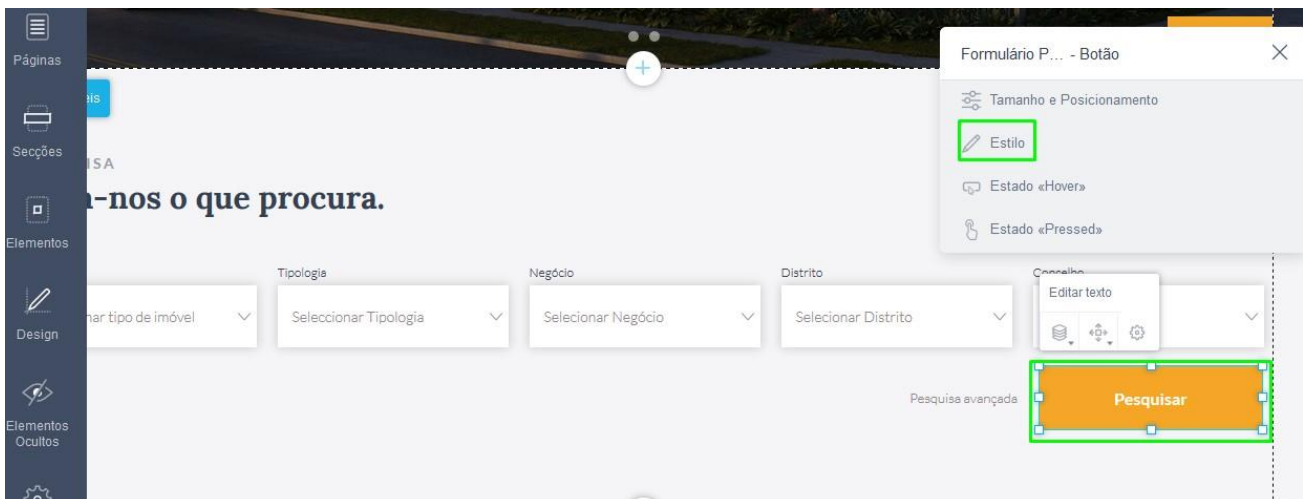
Páginas

Secções

Elementos

Design

Elementos Ocultos

ais

ISA

a-nos o que procura.

Tipologia

Negócio

Distrito

Concelho

nar tipo de imóvel

Seleccionar Tipologia

Selecionar Negócio

Selecionar Distrito

Editar texto

Pesquisa avançada

Pesquisar

Formulário P... - Botão

Tamanho e Posicionamento

Estilo

Estado «Hover»

Estado «Pressed»